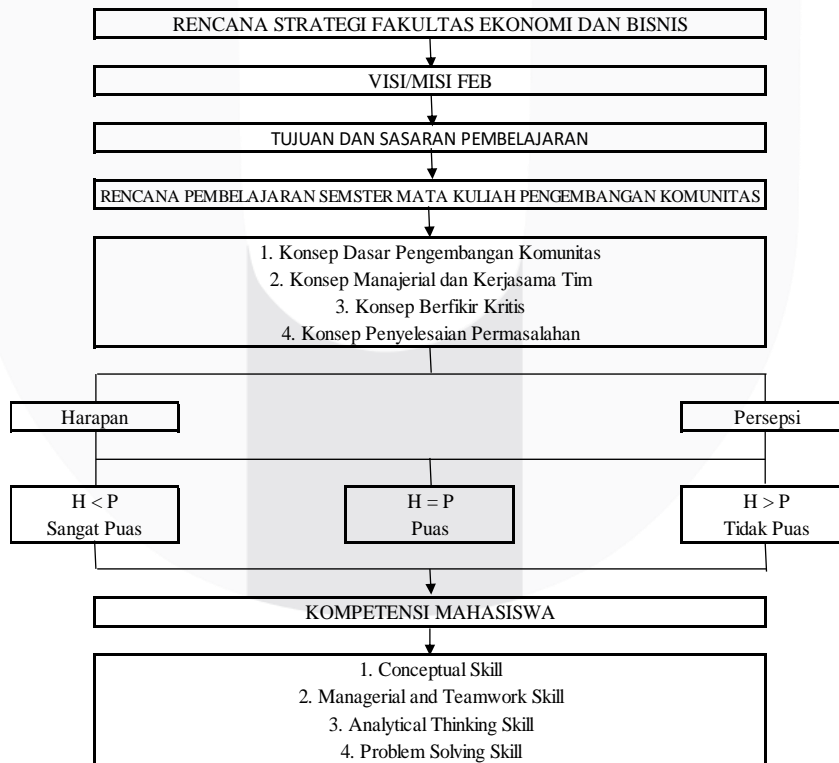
RENCANA STRATEGI FAKULTAS EKONOMI DAN BISNIS

VISI/MISI FEB

TUJUAN DAN SASARAN PEMBELAJARAN

RENCANA PEMBELAJARAN SEMSTER MATA KULIAH PENGEMBANGAN KOMUNITAS

1. Konsep Dasar Pengembangan Komunitas
2. Konsep Manajerial dan Kerjasama Tim
3. Konsep Berfikir Kritis
4. Konsep Penyelesaian Permasalahan

Harapan

Persepsi

H < P
Sangat Puas

H = P
Puas

H > P
Tidak Puas

KOMPETENSI MAHASISWA

1. Conceptual Skill
2. Managerial and Teamwork Skill
3. Analytical Thinking Skill
4. Problem Solving Skill